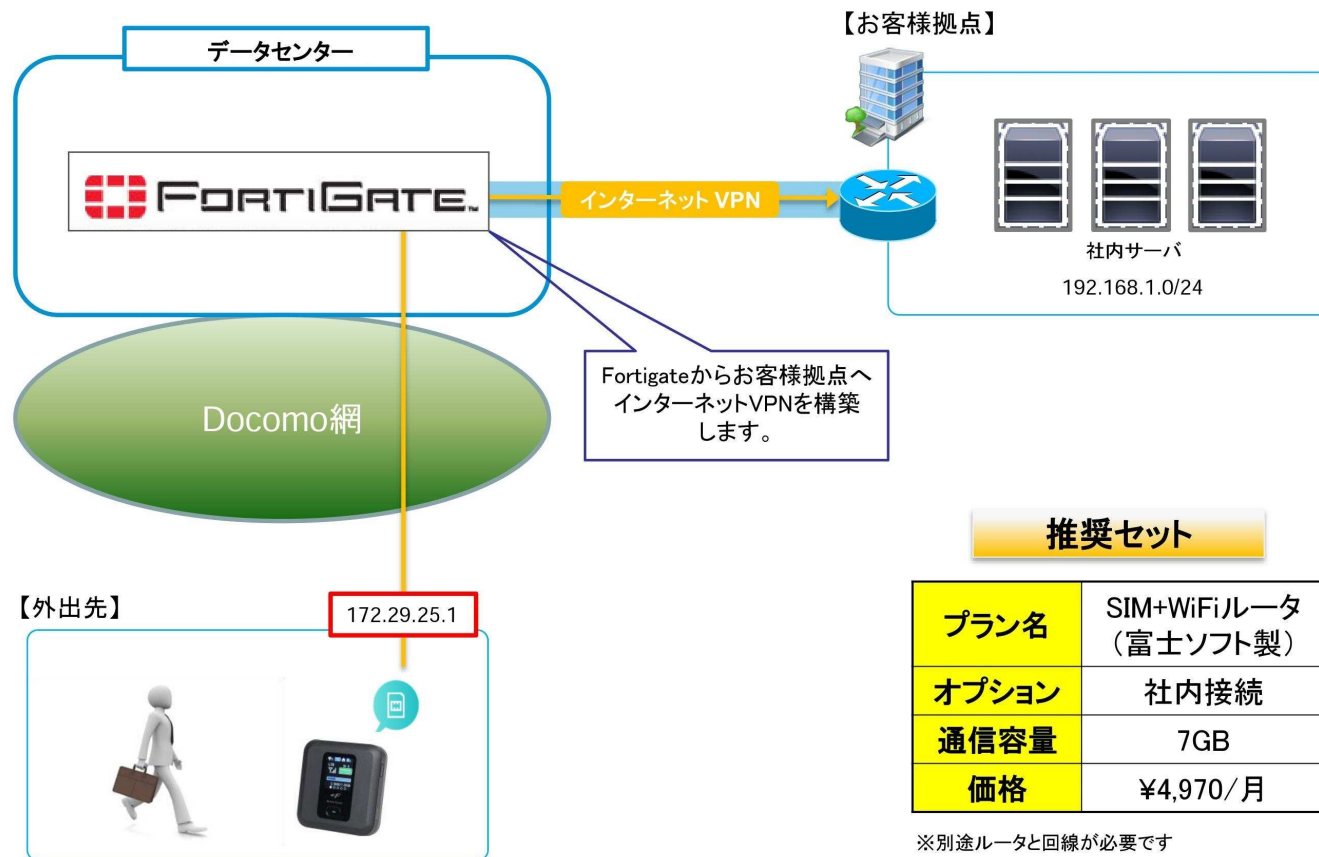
データセンター

FORTIGATE

インターネット VPN

【お客様拠点】

社内サーバ

192.168.1.0/24

Docomo網

Fortigateからお客様拠点へインターネットVPNを構築します。

推奨セット

| プラン名 | SIM+WiFiルータ（富士ソフト製） |
|---|---|
| オプション | 社内接続 |
| 通信容量 | 7GB |
| 価格 | ¥4,970／月 |

※別途ルータと回線が必要です

【外出先】

172.29.25.1